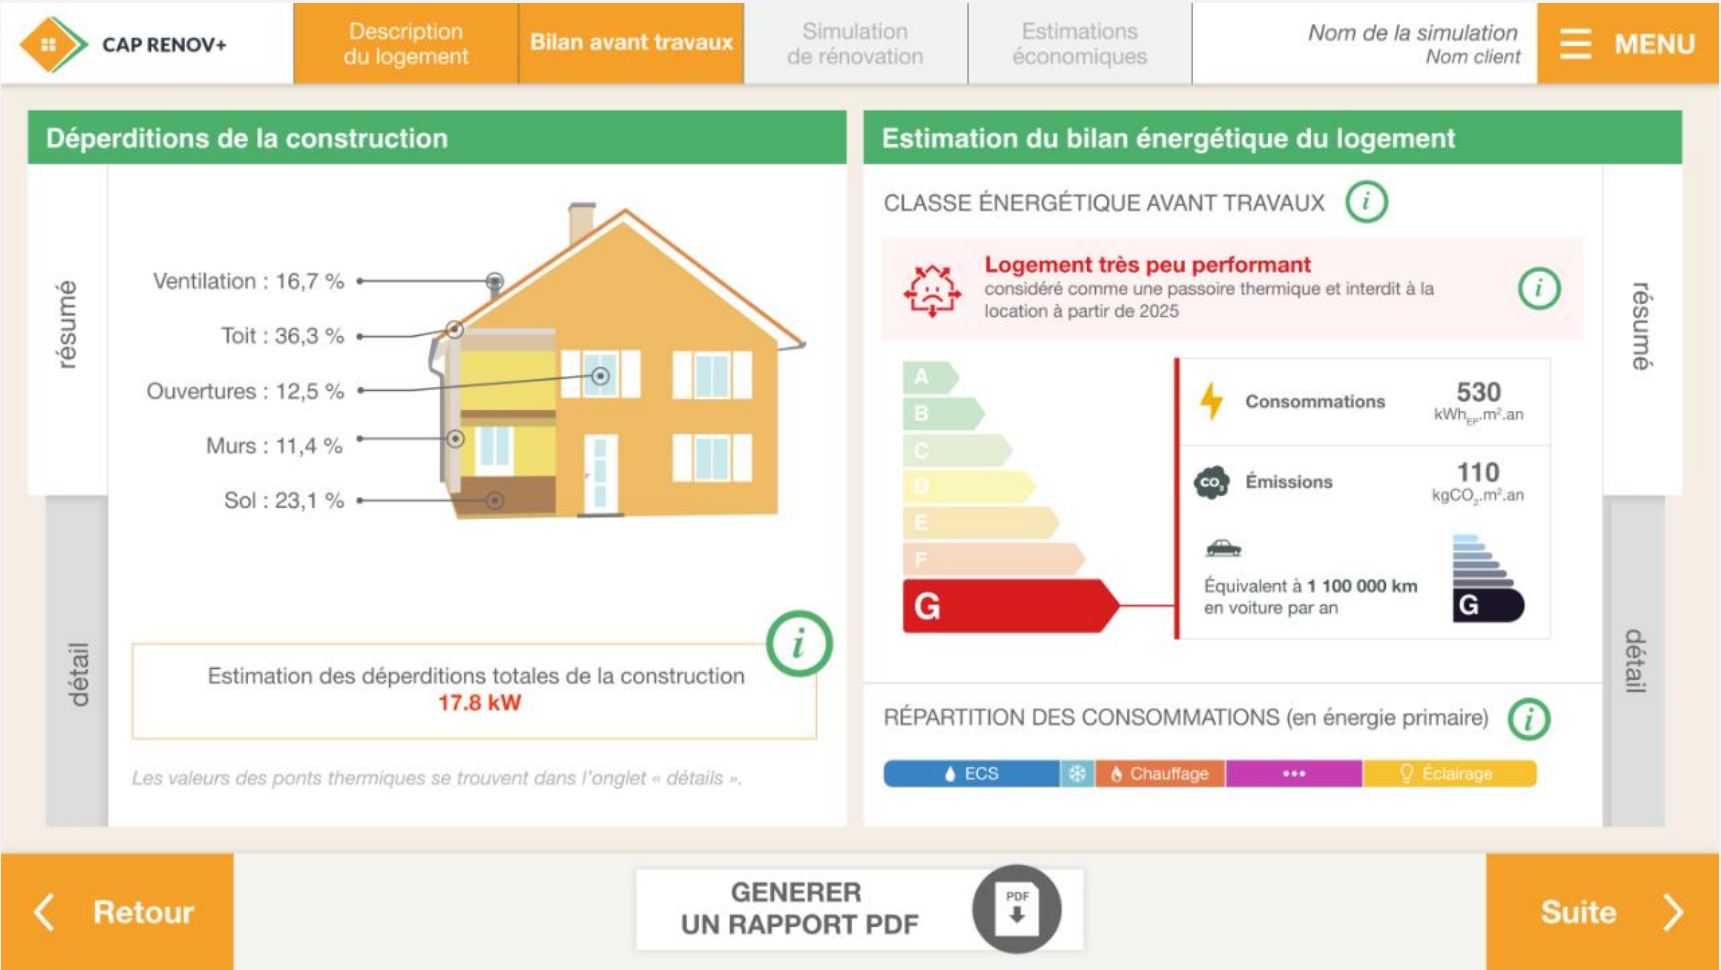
CAP RENOV+

Description du logement

Bilan avant travaux

Simulation de rénovation

Estimations économiques

Nom de la simulation
Nom client

MENU

Déperditions de la construction

résumé

détail

Ventilation : 16,7 %

Toit : 36,3 %

Ouvertures : 12,5 %

Murs : 11,4 %

Sol : 23,1 %

Estimation des déperditions totales de la construction
17.8 kW

Les valeurs des ponts thermiques se trouvent dans l'onglet « détails ».

Estimation du bilan énergétique du logement

CLASSE ÉNERGÉTIQUE AVANT TRAVAUX

Logement très peu performant
considéré comme une passoire thermique et interdit à la location à partir de 2025

A
B
C
D
E
F
G

Consommations 530 $kWh_{EP}.m^2.an$

Émissions 110 $kgCO_2.m^2.an$

Équivalent à 1 100 000 km en voiture par an

G

résumé

détail

RÉPARTITION DES CONSOMMATIONS (en énergie primaire)

ECS | Chauffage | ••• | Éclairage

Retour

GENERER UN RAPPORT PDF

PDF

Suite